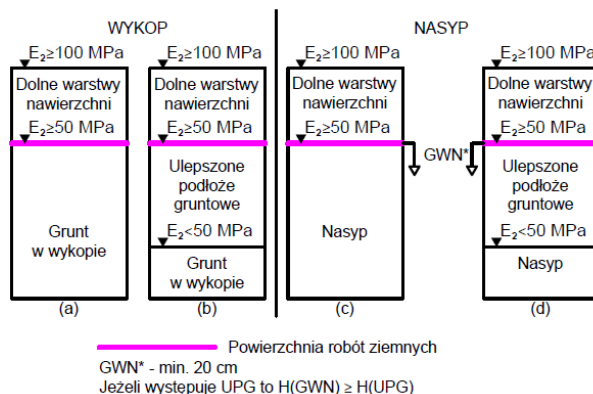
WYKOP

NASYP

$E_2 \geq 100$ MPa
Dolne warstwy nawierzchni
$E_2 \geq 50$ MPa
Grunt w wykopie
(a)

$E_2 \geq 100$ MPa
Dolne warstwy nawierzchni
$E_2 \geq 50$ MPa
Ulepszone podłoże gruntowe
$E_2 < 50$ MPa
Grunt w wykopie
(b)

$E_2 \geq 100$ MPa
Dolne warstwy nawierzchni
$E_2 \geq 50$ MPa
Nasyp
(c)

GWN*

$E_2 \geq 100$ MPa
Dolne warstwy nawierzchni
$E_2 \geq 50$ MPa
Ulepszone podłoże gruntowe
$E_2 < 50$ MPa
Nasyp
(d)

Powierzchnia robót ziemnych
GWN* - min. 20 cm
Jeżeli występuje UPG to H(GWN) ≥ H(UPG)